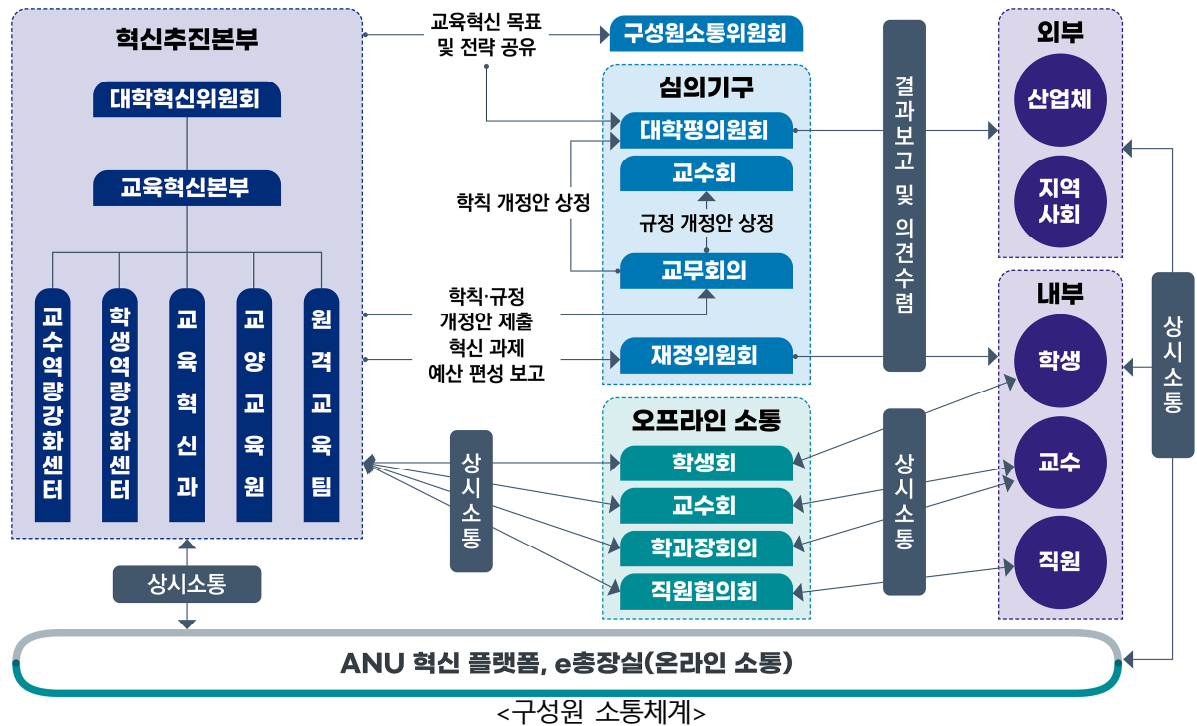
혁신추진본부

대학혁신위원회

교육혁신본부

교수역량강화센터

학생역량강화센터

교육혁신과

교양교육원

원격교육팀

교육혁신 목표 및 전략 공유

구성원소통위원회

심의기구

대학평의원회

교수회

학칙 개정안 상정

규정 개정안 상정

교무회의

학칙·규정 개정안 제출

혁신 과제 예산 편성 보고

재정위원회

결과보고 및 의견수렴

외부

산업체

지역사회

내부

학생

교수

직원

상시소통

오프라인 소통

학생회

교수회

학과장회의

직원협의회

상시소통

상시소통

상시소통

ANU 혁신 플랫폼, e총장실(온라인 소통)

<구성원 소통체계>